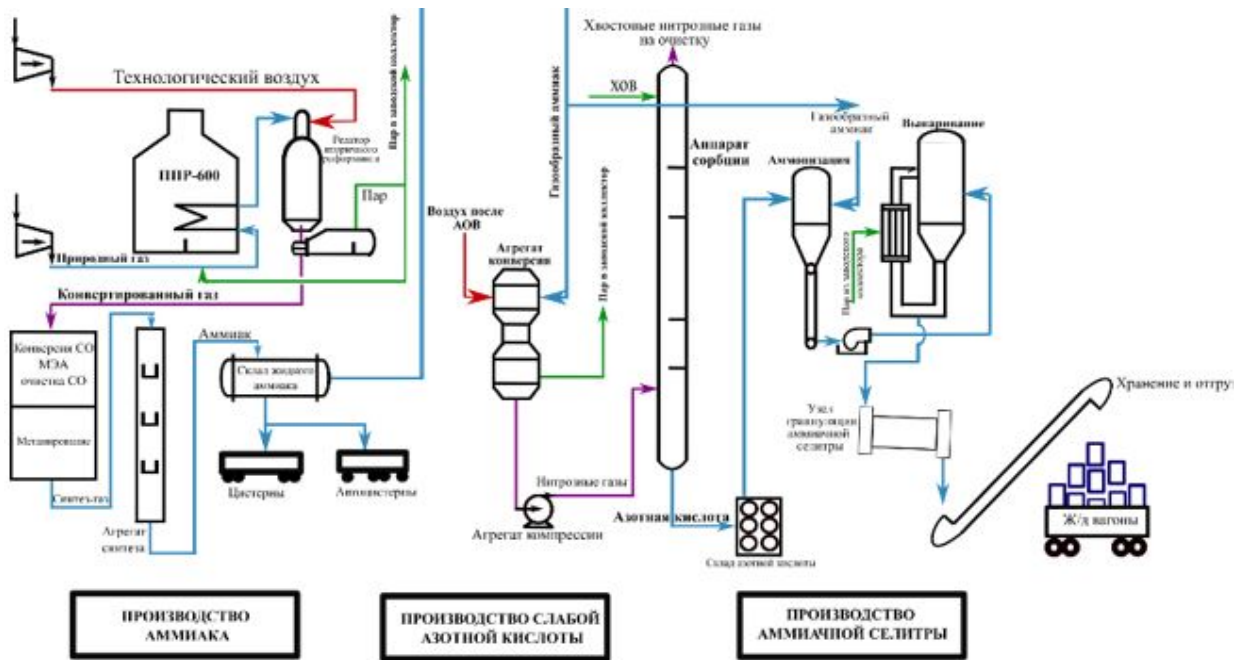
Технологический воздух

Пар в заводской коллектор

Реактор вторичного риформинга

ПВР-600

Пар

Природный газ

Конвертированный газ

Конверсия СО МЭА очистка СО

Метанирование

Синтез-газ

Агрегат синтеза

Аммиак

Склад жидкого аммиака

Цистерны

Автоцистерны

Воздух после АОВ

Газообразный аммиак

Агрегат конверсии

Пар в заводской коллектор

Хвостовые нитрозные газы на очистку

ХОВ

Аппарат сорбции

Нитрозные газы

Агрегат компрессии

Азотная кислота

Склад азотной кислоты

Газообразный аммиак

Аммонизация

Выпаривание

Пар из заводского коллектора

Узел грануляции аммиачной селитры

Хранение и отгрузка

Ж/д вагоны

ПРОИЗВОДСТВО АММИАКА

ПРОИЗВОДСТВО СЛАБОЙ АЗОТНОЙ КИСЛОТЫ

ПРОИЗВОДСТВО АММИАЧНОЙ СЕЛИТРЫ